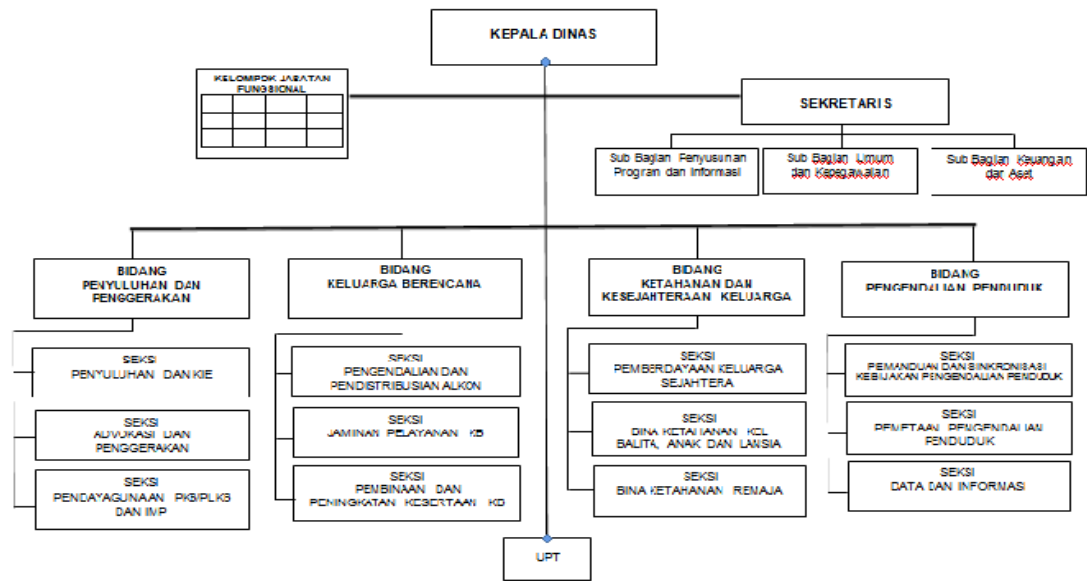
KEPALA DINAS

KELOMPOK JABATAN FUNGSIONAL

| | | | |
|---|---|---|---|
| | | | |
| | | | |
| | | | |

SEKRETARIS

Sub Bagian Penyusunan Program dan Informasi

Sub Bagian Umum dan Kepegawaian

Sub Bagian Keuangan dan Aset

BIDANG PENYULUHAN DAN PENGGERAKAN

SEKSI PENYULUHAN DAN KIE

SEKSI ADVOKASI DAN PENGGERAKAN

SEKSI PENDAYAGUNAAN PKB/PLKB DAN IMP

BIDANG KELUARGA BERENCANA

SEKSI PENGENDALIAN DAN PENDISTRIBUSIAN ALKON

SEKSI JAMINAN PELAYANAN KB

SEKSI PEMBINAAN DAN PENINGKATAN KESERTAAN KB

BIDANG KETAHANAN DAN KESEJAHTERAAN KELUARGA

SEKSI PEMBERDAYAAN KELUARGA SEJAHTERA

SEKSI BINA KETAHANAN KEL BALITA, ANAK DAN LANSIA

SEKSI BINA KETAHANAN REMAJA

BIDANG PENGENDALIAN PENDUDUK

SEKSI PEMADUAN DAN SINKRONISASI KEBIJAKAN PENGENDALIAN PENDUDUK

SEKSI PEMETAAN PENGENDALIAN PENDUDUK

SEKSI DATA DAN INFORMASI

UPT